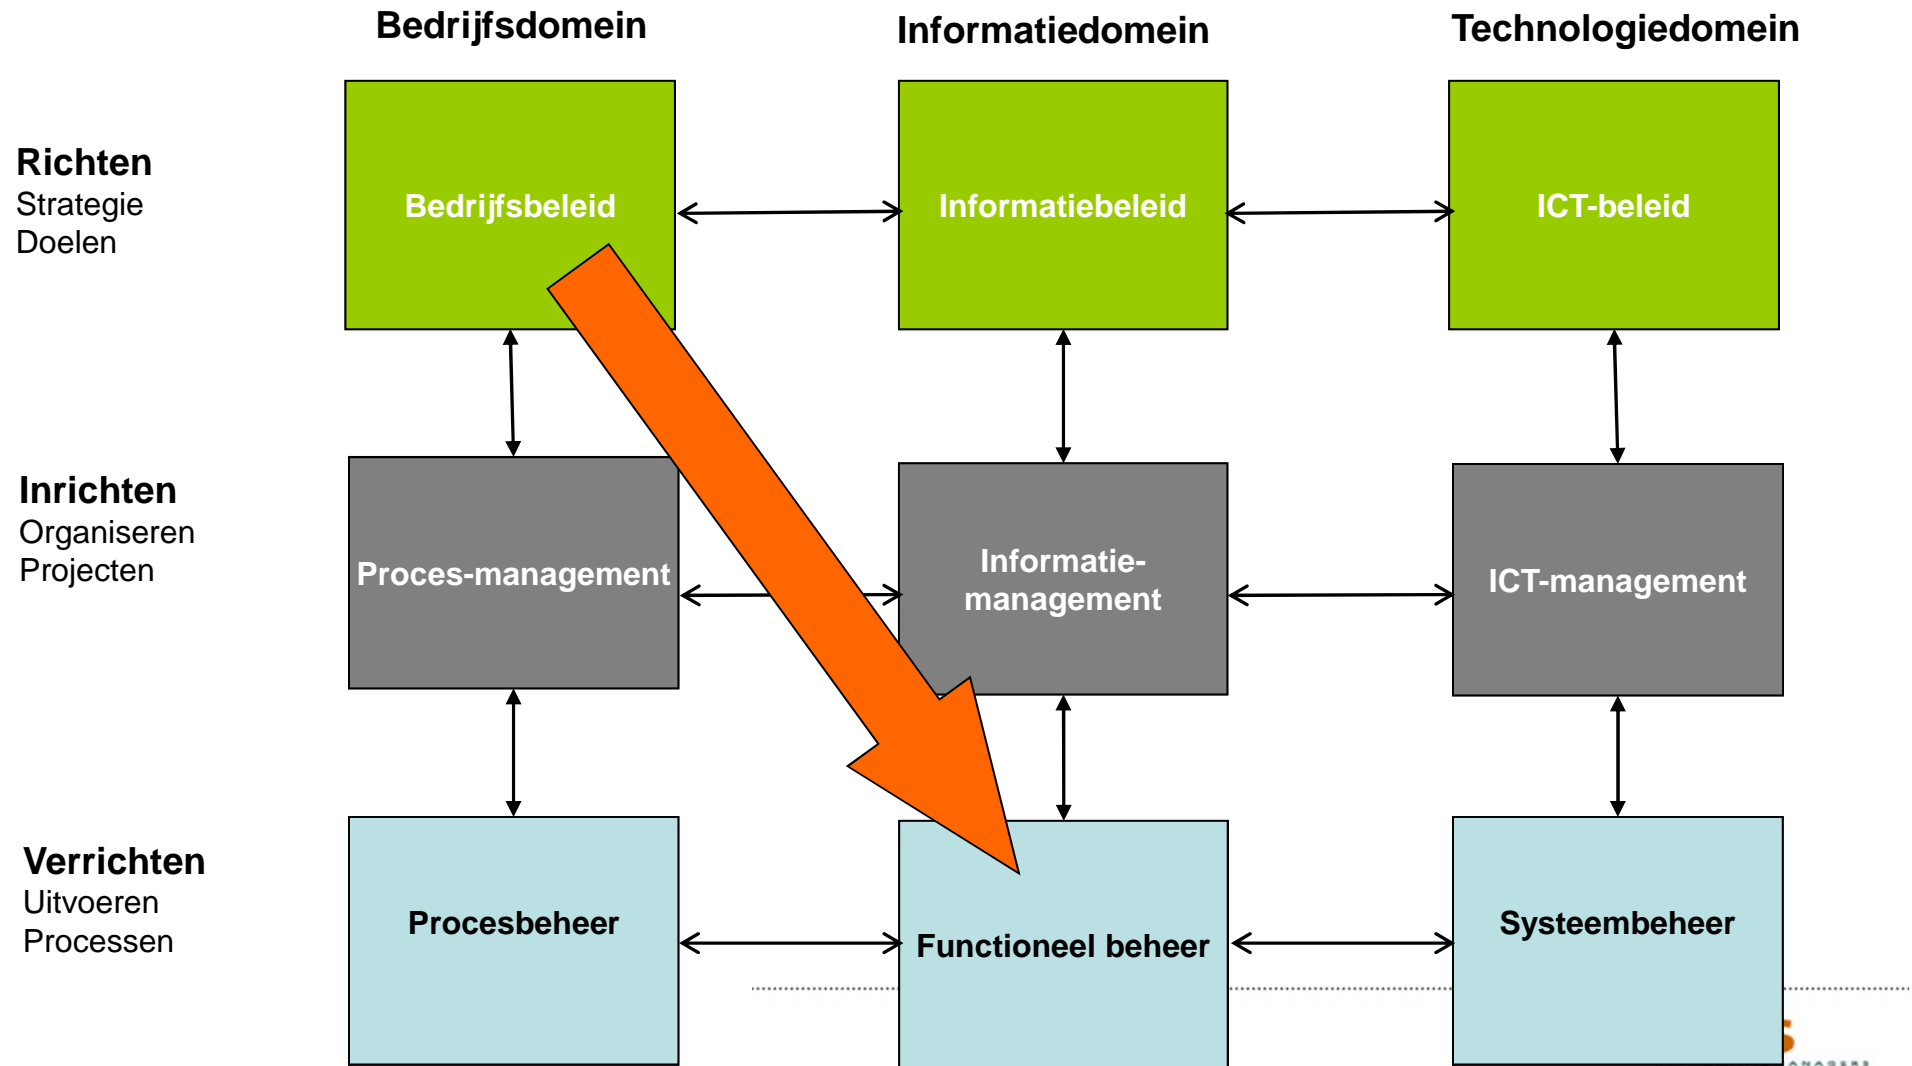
Bedrijfsdomein

Informatiedomein

Technologiedomein

Richten
Strategie
Doelen

Bedrijfsbeleid

Informatiebeleid

ICT-beleid

Inrichten
Organiseren
Projecten

Proces-management

Informatie-management

ICT-management

Verrichten
Uitvoeren
Processen

Procesbeheer

Functioneel beheer

Systeembeheer